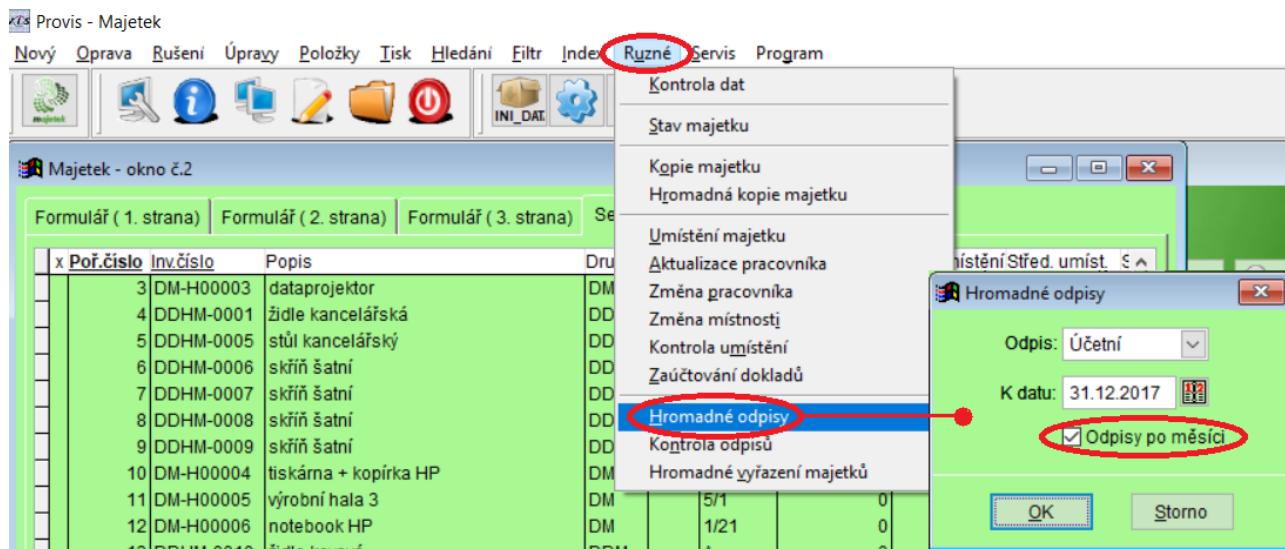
Provis - Majetek

Nový Oprava Rušení Úpravy Položky Tisk Hledání Filtr Index Různé Servis Program

majetek INI_DAT

Majetek - okno č.2

Formulář ( 1. strana) Formulář ( 2. strana) Formulář ( 3. strana) Se

| x | Poř.číslo | Inv.číslo | Popis | Dru |
|---|---|---|---|---|
| | 3 | DM-H00003 | dataprojektor | DM |
| | 4 | DDHM-0001 | židle kancelářská | DD |
| | 5 | DDHM-0005 | stůl kancelářský | DD |
| | 6 | DDHM-0006 | skříň šatní | DD |
| | 7 | DDHM-0007 | skříň šatní | DD |
| | 8 | DDHM-0008 | skříň šatní | DD |
| | 9 | DDHM-0009 | skříň šatní | DD |
| | 10 | DM-H00004 | tiskárna + kopírka HP | DM |
| | 11 | DM-H00005 | výrobní hala 3 | DM |
| | 12 | DM-H00006 | notebook HP | DM |

místění Střed. umíst. S

5/1 0
1/21 0

Kontrola dat
Stav majetku
Kopie majetku
Hromadná kopie majetku
Umístění majetku
Aktualizace pracovníka
Změna pracovníka
Změna místnosti
Kontrola umístění
Zaúčtování dokladů
Hromadné odpisy
Kontrola odpisů
Hromadné vyřazení majetků

Hromadné odpisy

Odpis: Účetní
K datu: 31.12.2017
Odpisy po měsíci

OK Storno